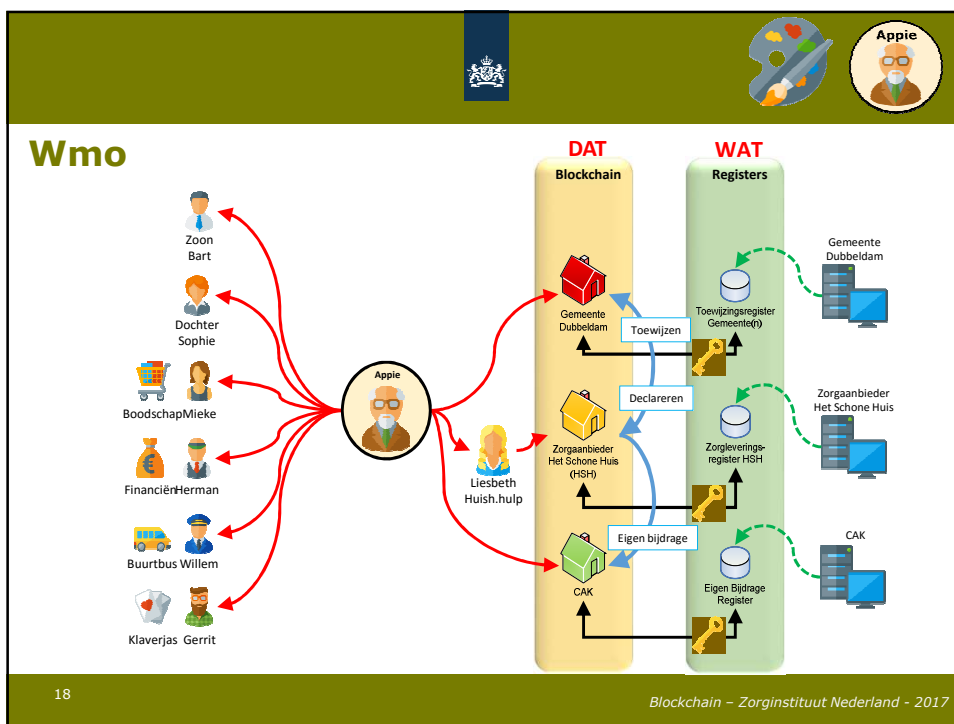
Appie

Wmo

DAT
Blockchain

WAT
Registers

Zoon
Bart

Dochter
Sophie

BoodschapMieke

FinanciënHerman

Buurtbus Willem

Klaverjas Gerrit

Appie

Liesbeth
Huish.hulp

Gemeente
Dubbeldam

Toewijzen

Declareren

Zorgaanbieder
Het Schone Huis
(HSH)

Eigen bijdrage

CAK

Toewijzingsregister
Gemeente(n)

Zorgleverings-
register HSH

Eigen Bijdrage
Register

Gemeente
Dubbeldam

Zorgaanbieder
Het Schone Huis

CAK

18

Blockchain – Zorginstituut Nederland - 2017